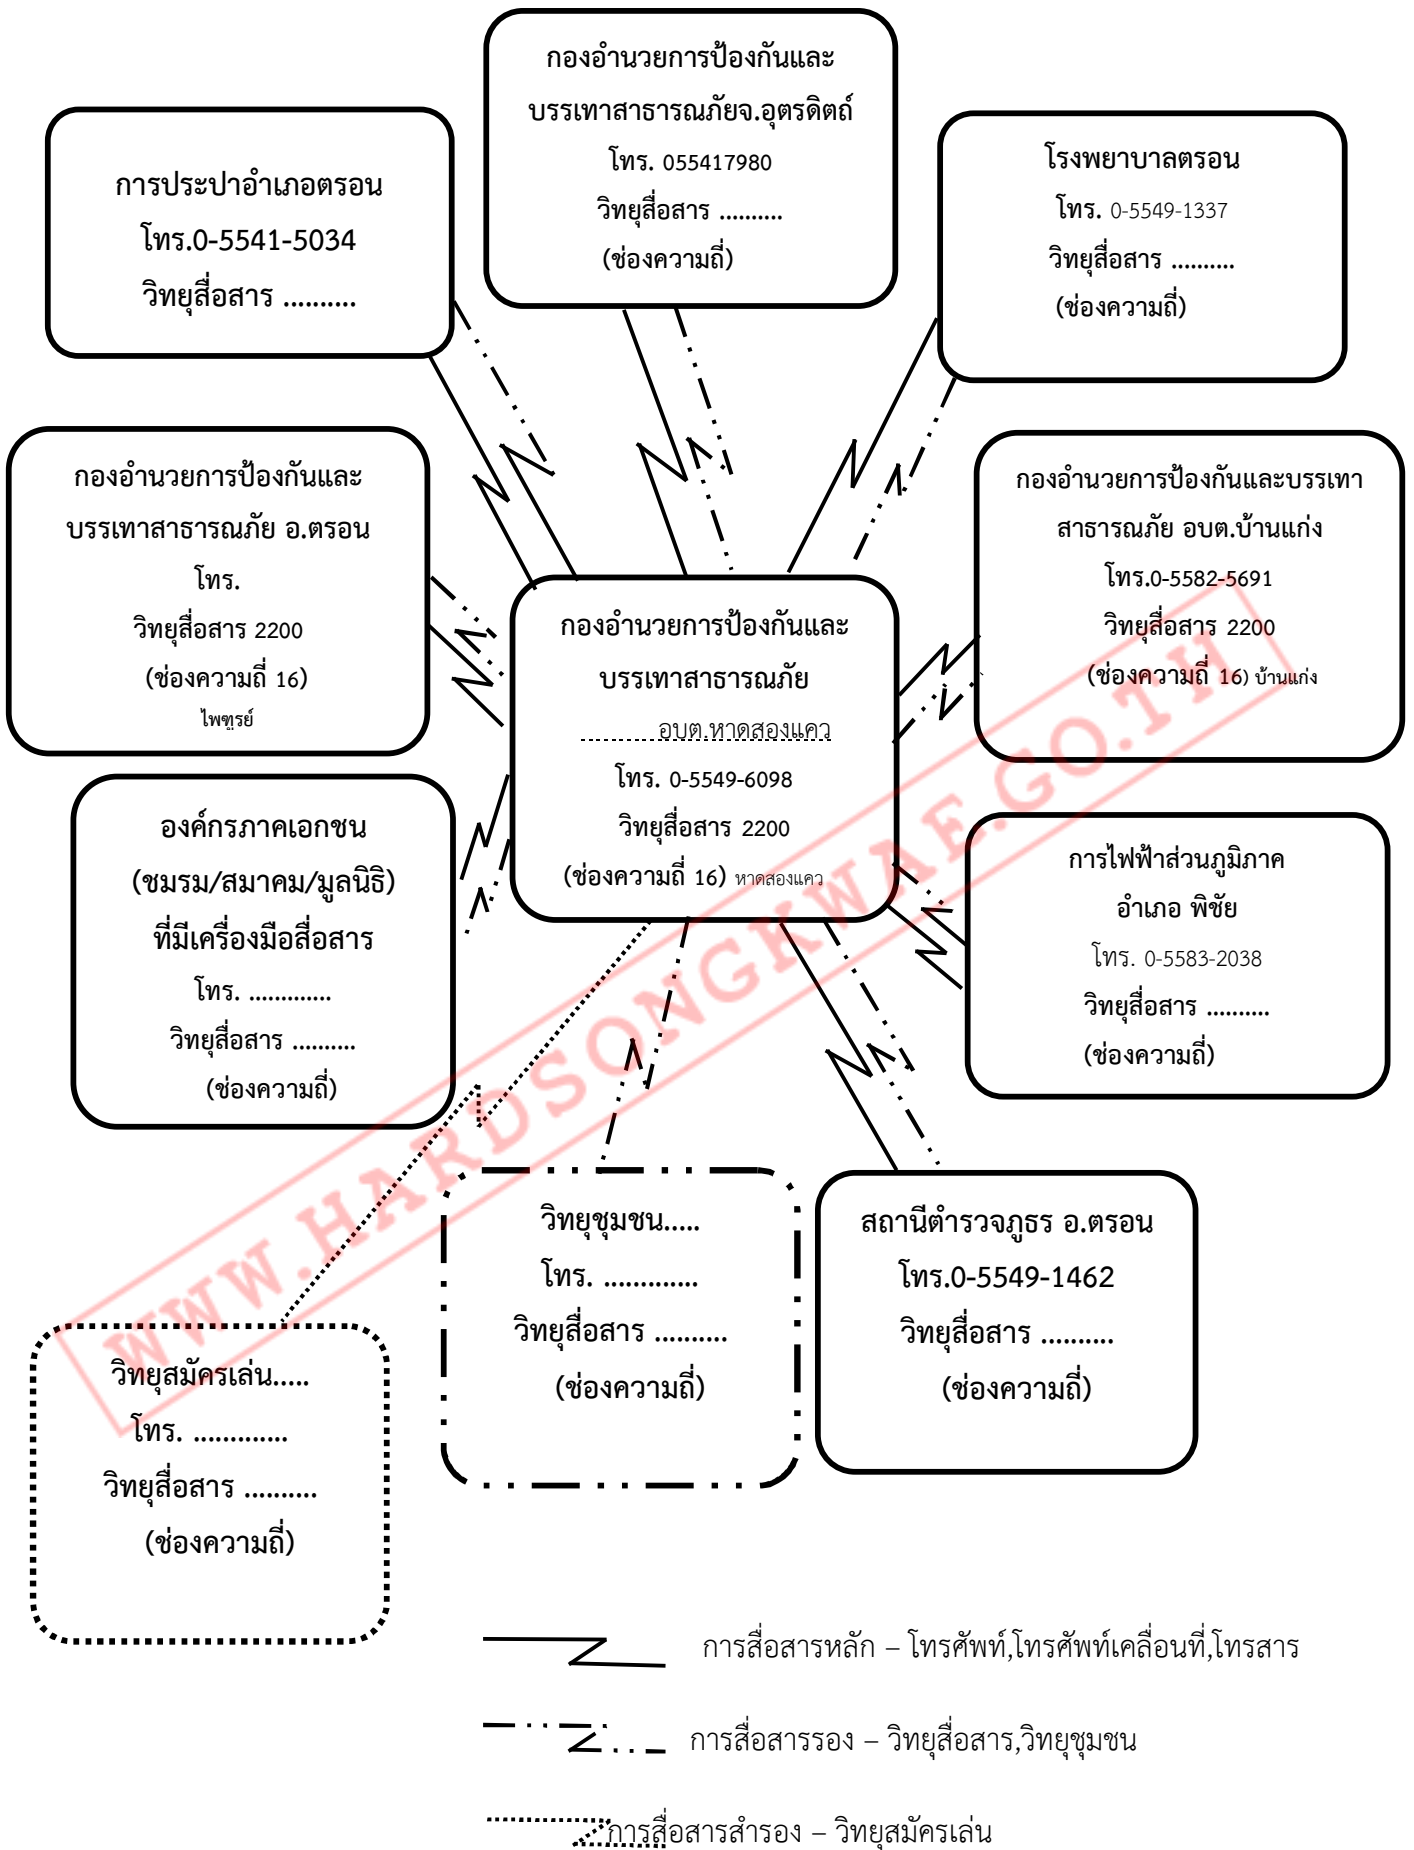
กองอำนวยการป้องกันและบรรเทาสาธารณภัยจ.อุตรดิตถ์
โทร. 055417980
วิทยุสื่อสาร ..........
(ช่องความถี่)

การประปาอำเภอตรอน
โทร.0-5541-5034
วิทยุสื่อสาร ..........

โรงพยาบาลตรอน
โทร. 0-5549-1337
วิทยุสื่อสาร ..........
(ช่องความถี่)

กองอำนวยการป้องกันและบรรเทาสาธารณภัย อ.ตรอน
โทร.
วิทยุสื่อสาร 2200
(ช่องความถี่ 16)
ไพฑูรย์

กองอำนวยการป้องกันและบรรเทาสาธารณภัย อบต.บ้านแก่ง
โทร.0-5582-5691
วิทยุสื่อสาร 2200
(ช่องความถี่ 16) บ้านแก่ง

กองอำนวยการป้องกันและบรรเทาสาธารณภัย
อบต.หาดสองแคว
โทร. 0-5549-6098
วิทยุสื่อสาร 2200
(ช่องความถี่ 16) หาดสองแคว

องค์กรภาคเอกชน
(ชมรม/สมาคม/มูลนิธิ)
ที่มีเครื่องมือสื่อสาร
โทร. .............
วิทยุสื่อสาร ..........
(ช่องความถี่)

การไฟฟ้าส่วนภูมิภาค
อำเภอ พิชัย
โทร. 0-5583-2038
วิทยุสื่อสาร ..........
(ช่องความถี่)

วิทยุชุมชน.....
โทร. .............
วิทยุสื่อสาร ..........
(ช่องความถี่)

สถานีตำรวจภูธร อ.ตรอน
โทร.0-5549-1462
วิทยุสื่อสาร ..........
(ช่องความถี่)

วิทยุสมัครเล่น.....
โทร. .............
วิทยุสื่อสาร ..........
(ช่องความถี่)

การสื่อสารหลัก – โทรศัพท์,โทรศัพท์เคลื่อนที่,โทรสาร
การสื่อสารรอง – วิทยุสื่อสาร,วิทยุชุมชน
การสื่อสารสำรอง – วิทยุสมัครเล่น

WWW.HARDSONGKWAE.GO.TH